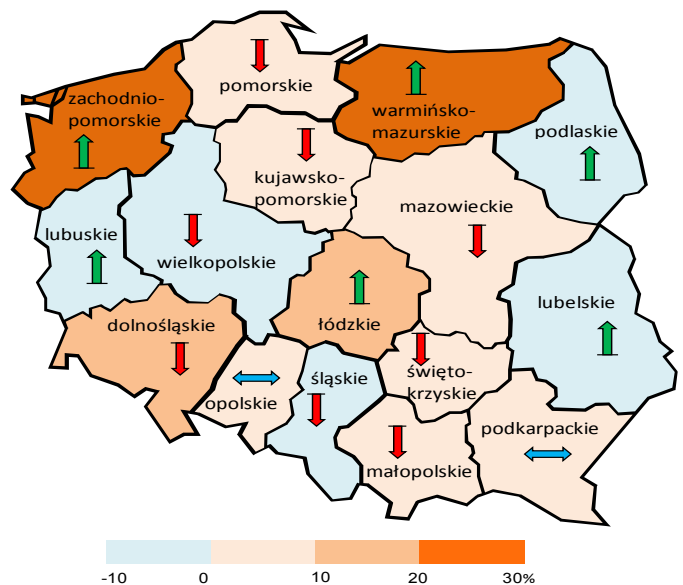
pomorskie

zachodniopomorskie

warmińsko-mazurskie

podlaskie

kujawsko-pomorskie

mazowieckie

lubuskie

wielkopolskie

łódzkie

lubelskie

dolnośląskie

opolskie

śląskie

świętokrzyskie

podkarpackie

małopolskie

-10 0 10 20 30%